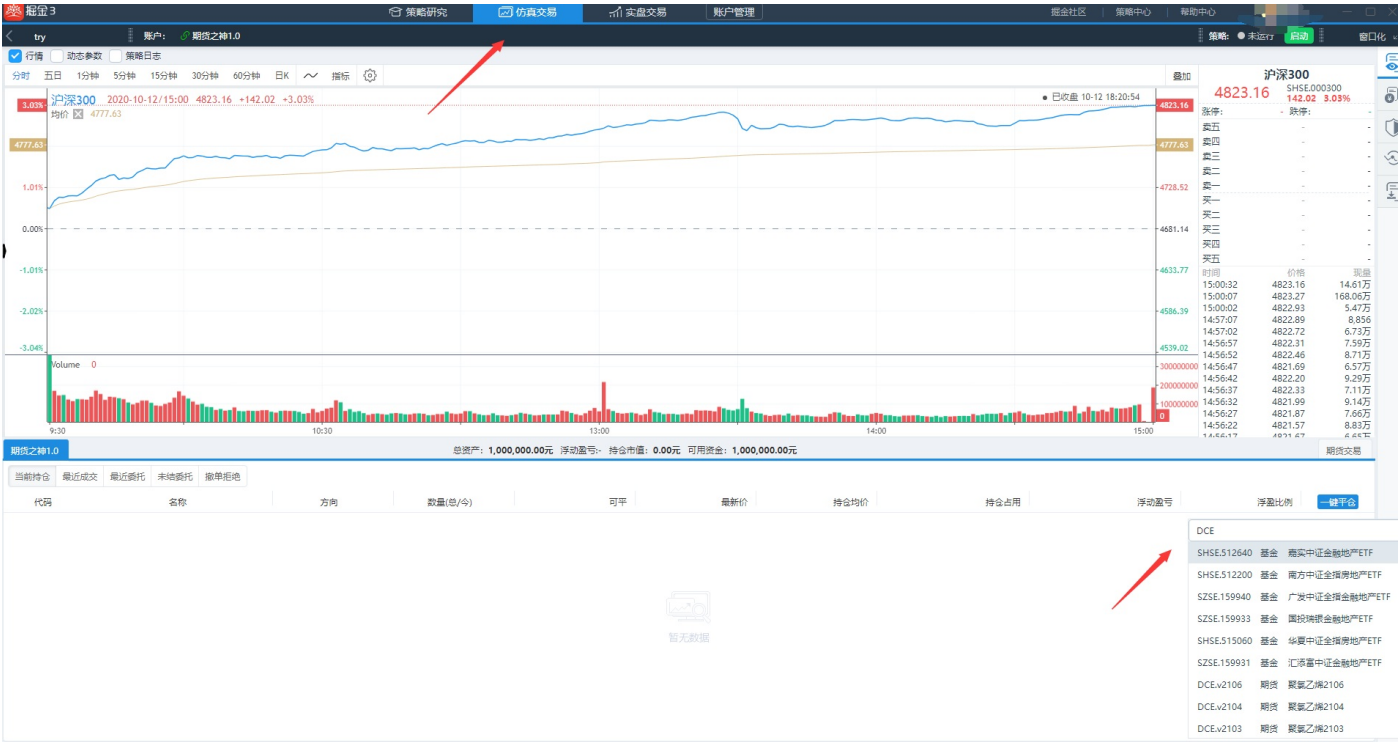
掘金3

策略研究 仿真交易 实盘交易 账户管理

掘金社区 策略中心 帮助中心

try 账户: 期货之神1.0

策略: 未运行 启动 窗口化

行情 动态参数 策略日志

分时 五日 1分钟 5分钟 15分钟 30分钟 60分钟 日K 指标 叠加

沪深300 2020-10-12/15:00 4823.16 +142.02 +3.03%
均价 4777.63
已收盘 10-12 18:20:54

3.03% 4823.16
4777.63 4777.63
1.01% 4728.52
0.00% 4681.14
-1.01% 4633.77
-2.02% 4586.39
-3.04% 4539.02

Volume 0
300000000
200000000
100000000
0

9:30 10:30 13:00 14:00 15:00

沪深300
4823.16 SHSE.000300
142.02 3.03%
涨停: - 跌停: -

卖五 -
卖四 -
卖三 -
卖二 -
卖一 -
买一 -
买二 -
买三 -
买四 -
买五 -

| 时间 | 价格 | 现量 |
|---|---|---|
| 15:00:32 | 4823.16 | 14.61万 |
| 15:00:07 | 4823.27 | 168.06万 |
| 15:00:02 | 4822.93 | 5.47万 |
| 14:57:07 | 4822.89 | 8,856 |
| 14:57:02 | 4822.72 | 6.73万 |
| 14:56:57 | 4822.31 | 7.59万 |
| 14:56:52 | 4822.46 | 8.71万 |
| 14:56:47 | 4821.69 | 6.57万 |
| 14:56:42 | 4822.20 | 9.29万 |
| 14:56:37 | 4822.33 | 7.11万 |
| 14:56:32 | 4821.99 | 9.14万 |
| 14:56:27 | 4821.87 | 7.66万 |
| 14:56:22 | 4821.57 | 8.83万 |

期货之神1.0
总资产: 1,000,000.00元 浮动盈亏: - 持仓市值: 0.00元 可用资金: 1,000,000.00元
期货交易

当前持仓 最近成交 最近委托 未结委托 撤单拒绝

| 代码 | 名称 | 方向 | 数量(总/今) | 可平 | 最新价 | 持仓均价 | 持仓占用 | 浮动盈亏 | 浮盈比例 |
|---|---|---|---|---|---|---|---|---|---|

一键平仓

暂无数据

DCE
SHSE.512640 基金 嘉实中证金融地产ETF
SHSE.512200 基金 南方中证全指房地产ETF
SZSE.159940 基金 广发中证全指金融地产ETF
SZSE.159933 基金 国投瑞银金融地产ETF
SHSE.515060 基金 华夏中证全指房地产ETF
SZSE.159931 基金 汇添富中证金融地产ETF
DCE.v2106 期货 聚氯乙烯2106
DCE.v2104 期货 聚氯乙烯2104
DCE.v2103 期货 聚氯乙烯2103